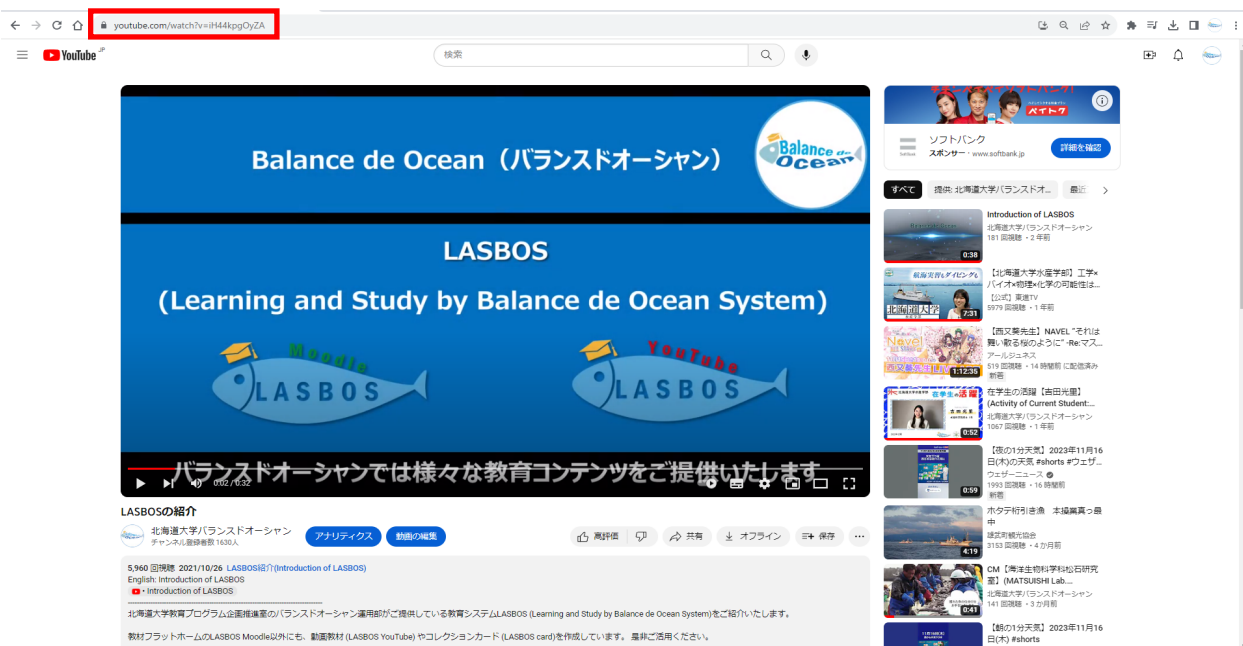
youtube.com/watch?v=iH44kpgOyZA

YouTube JP

検索

Balance de Ocean（バランスドオーシャン）

Balance de Ocean

LASBOS

(Learning and Study by Balance de Ocean System)

Moodle
LASBOS

YouTube
LASBOS

バランスドオーシャンでは様々な教育コンテンツをご提供いたします

0:02 / 0:32

LASBOSの紹介

北海道大学バランスドオーシャン
チャンネル登録者数 1630人

アナリティクス
動画の編集
高評価
共有
オフライン
保存

5,960 回視聴 2021/10/26 LASBOS紹介(Introduction of LASBOS)
English: Introduction of LASBOS
• Introduction of LASBOS

北海道大学教育プログラム企画推進室のバランスドオーシャン運用部がご提供している教育システムLASBOS (Learning and Study by Balance de Ocean System)をご紹介いたします。

教材プラットホームのLASBOS Moodle以外にも、動画教材 (LASBOS YouTube) やコレクションカード (LASBOS card)を作成しています。是非ご活用ください。

バイトク

ソフトバンク
スポンサー · www.softbank.jp
詳細を確認

すべて
提供: 北海道大学バランスドオ...
最近

0:38
Introduction of LASBOS
北海道大学バランスドオーシャン
181 回視聴 • 2 年前

7:31
【北海道大学水産学部】工学×バイオ×物理×化学の可能性は...
【公式】東進TV
5979 回視聴 • 1 年前

1:12:35
【西又葵先生】NAVEL "それは舞い散る桜のように" -Re:マス...
アールジュネス
519 回視聴 • 14 時間前 に配信済み
新着

0:52
在学生の活躍【吉田光里】(Activity of Current Student:...
北海道大学バランスドオーシャン
1067 回視聴 • 1 年前

0:59
【夜の1分天気】2023年11月16日(木)の天気 #shorts #ウェザ...
ウェザーニュース
1993 回視聴 • 16 時間前
新着

4:19
ホタテ水揚げ漁　本操業真っ最中
建武町観光協会
3153 回視聴 • 4 か月前

0:41
CM【海洋生物科学科松石研究室】(MATSUISHI Lab....
北海道大学バランスドオーシャン
141 回視聴 • 3 か月前

【朝の1分天気】2023年11月16日(木) #shorts